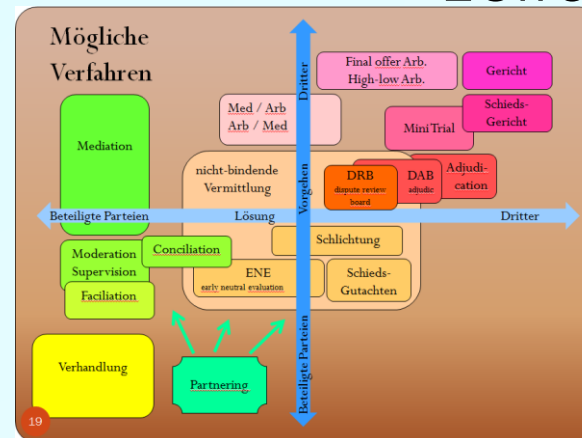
Mögliche Verfahren

Dritter

Final offer Arb.
High-low Arb.

Gericht

Med / Arb
Arb / Med

Schieds-Gericht

Mini Trial

Mediation

nicht-bindende Vermittlung

Vorgehen

DRB
dispute review board

DAB
adjudic

Adjudi-cation

Beteiligte Parteien

Lösung

Dritter

Schlichtung

Moderation
Supervision

Conciliation

ENE
early neutral evaluation

Schieds-Gutachten

Faciliation

Beteiligte Parteien

Verhandlung

Partnering

19